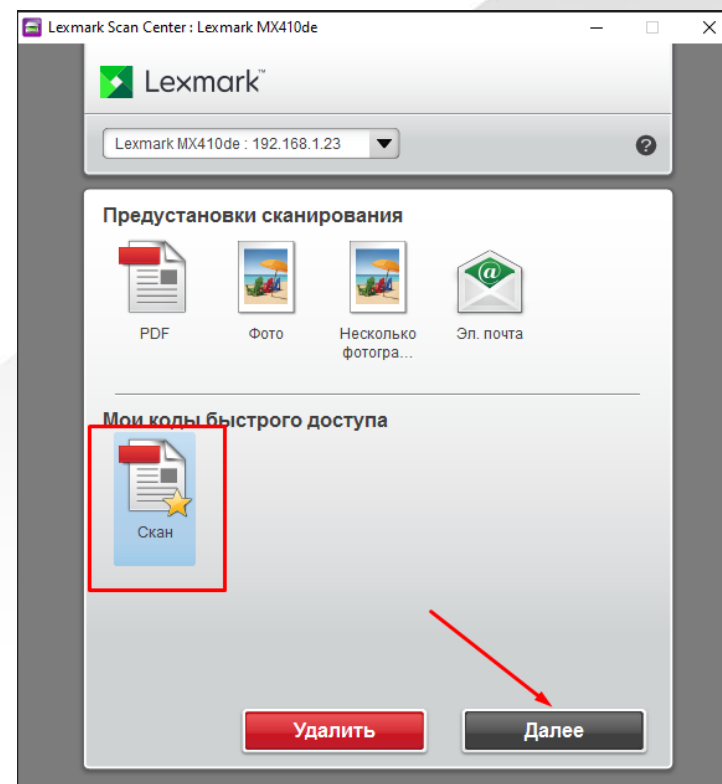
Lexmark Scan Center : Lexmark MX410de

Lexmark™

Lexmark MX410de : 192.168.1.23

?

Предустановки сканирования

PDF

Фото

Несколько фотогра...

Эл. почта

Мои коды быстрого доступа

Скан

Удалить

Далее